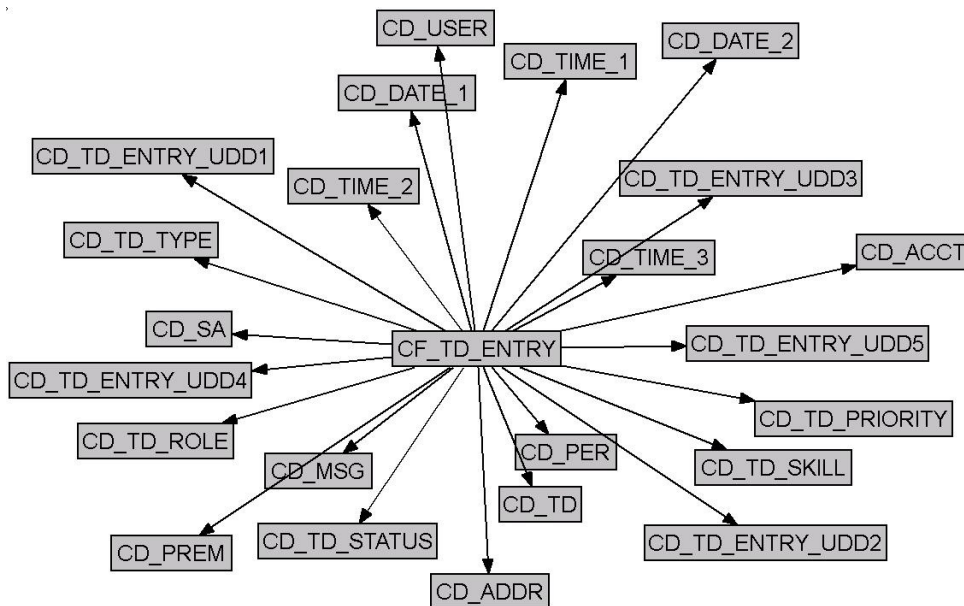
CD_USER

CD_TIME_1

CD_DATE_2

CD_DATE_1

CD_TD_ENTRY_UDD1

CD_TIME_2

CD_TD_ENTRY_UDD3

CD_TD_TYPE

CD_TIME_3

CD_ACCT

CD_SA

CF_TD_ENTRY

CD_TD_ENTRY_UDD5

CD_TD_ENTRY_UDD4

CD_TD_PRIORITY

CD_TD_ROLE

CD_PER

CD_MSG

CD_TD_SKILL

CD_TD

CD_PREM

CD_TD_STATUS

CD_TD_ENTRY_UDD2

CD_ADDR